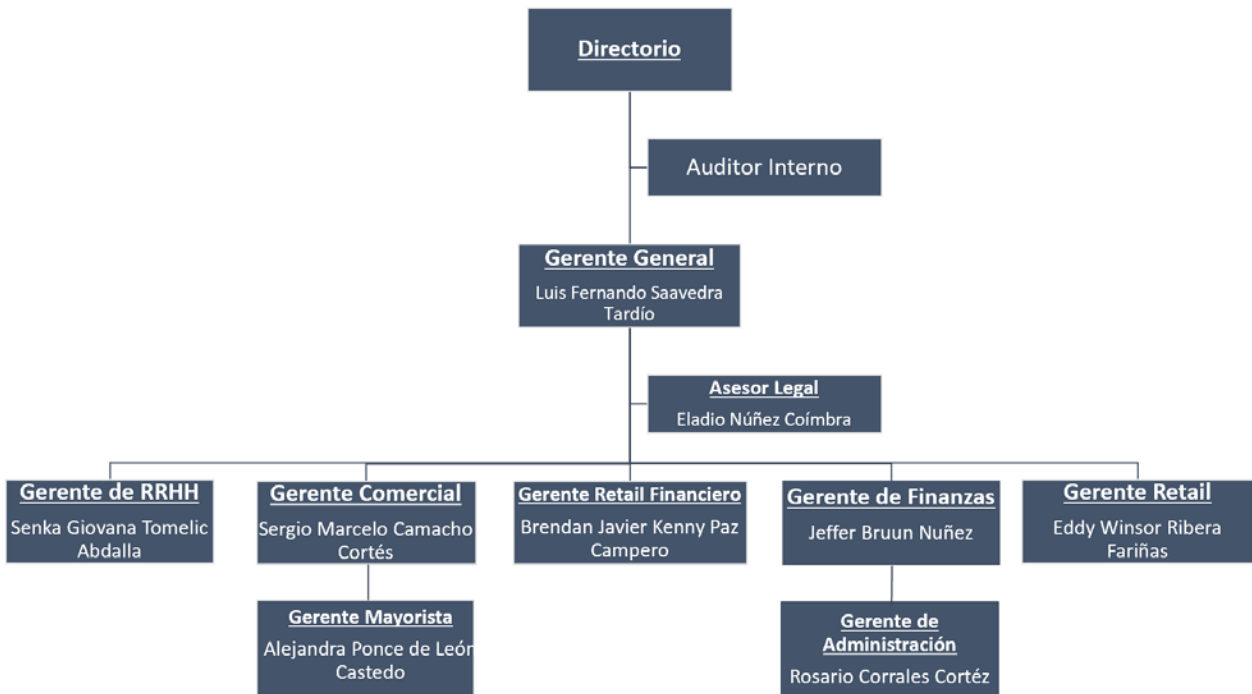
Directorio

Auditor Interno

Gerente General
Luis Fernando Saavedra Tardío

Asesor Legal
Eladio Núñez Coímbra

Gerente de RRHH
Senka Giovana Tomelic Abdalla

Gerente Comercial
Sergio Marcelo Camacho Cortés

Gerente Retail Financiero
Brendan Javier Kenny Paz Campero

Gerente de Finanzas
Jeffer Bruun Nuñez

Gerente Retail
Eddy Winsor Ribera Fariñas

Gerente Mayorista
Alejandra Ponce de León Castedo

Gerente de Administración
Rosario Corrales Cortéz